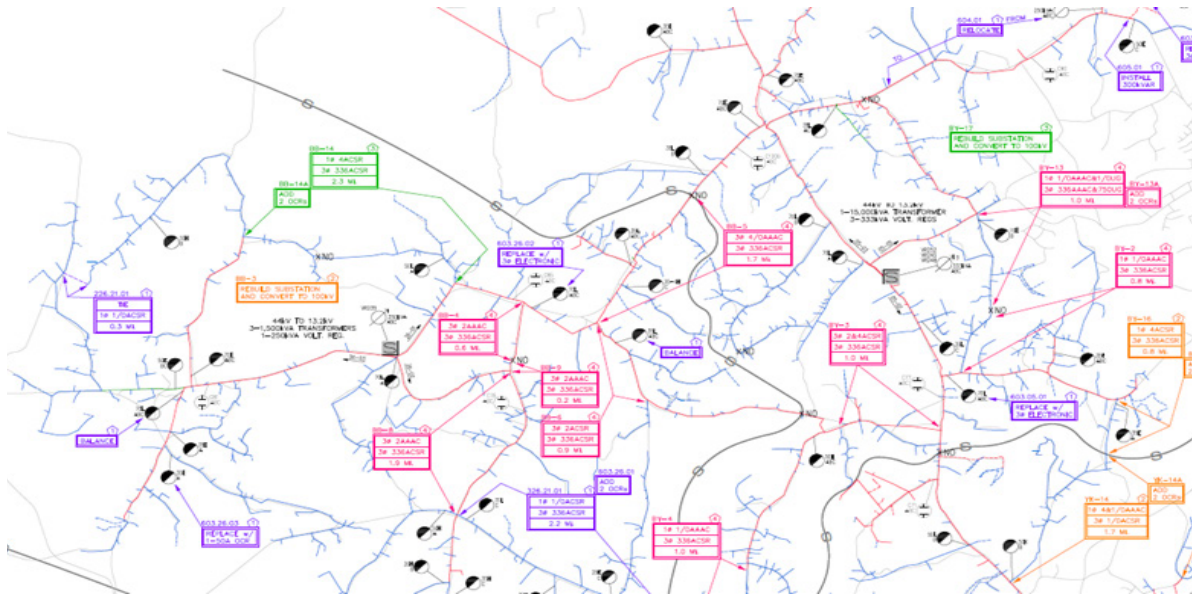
604.01
RELOCATE
FROM

605.01
INSTALL
300kVAR

BV-17
REBUILD SUBSTATION
AND CONVERT TO 100kV

BB-14
1# 4ACSR
3# 336ACSR
2.3 Mi

BB-14A
ADD
2 OCRs

BV-13
1# 1/0AAAC&1/0UG
3# 336AAAC&750UG
1.0 Mi

BV-13A
ADD
2 OCRs

44kV to 13.2kV
1=15,000kVA TRANSFORMER
3=333kVA VOLT. REGS

603.26.02
REPLACE w/
3Ø ELECTRONIC

BB-5
1# 1/0AAAC
3# 336ACSR
1.7 Mi

BB-3
REBUILD SUBSTATION
AND CONVERT TO 100kV

BV-2
1# 1/0AAAC
3# 336ACSR
0.8 Mi

226.21.01
1Ø
1# 1/0ACSR
0.3 Mi

44kV TO 13.2kV
3=1,500kVA TRANSFORMERS
1=250kVA VOLT. REG.

BB-4
3# 2AAAC
3# 336ACSR
0.6 Mi

BALANCE

BV-3
3# 2&4ACSR
3# 336ACSR
1.0 Mi

BV-16
1# 4ACSR
3# 336ACSR
0.8 Mi

BB-9
3# 2AAAC
3# 336ACSR
0.2 Mi

603.05.01
REPLACE w/
3Ø ELECTRONIC

BALANCE

BB-6
3# 2ACSR
3# 336ACSR
0.9 Mi

BB-8
3# 2AAAC
3# 336ACSR
1.9 Mi

603.26.01
ADD
2 OCRs

326.21.01
1# 1/0ACSR
3# 336ACSR
2.2 Mi

BV-4
1# 1/0AAAC
3# 336ACSR
1.0 Mi

BV-14A
ADD
2 OCRs

BV-14
1# 4&1/0AAAC
3# 1/0ACSR
1.7 Mi

603.26.03
REPLACE w/
1=50A OCR